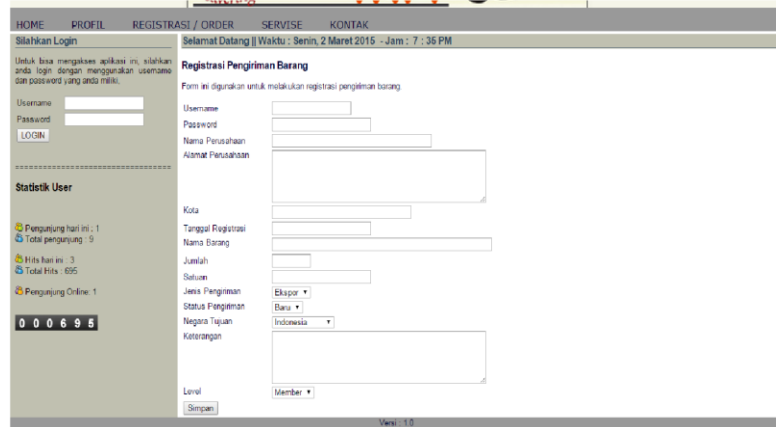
HOME PROFIL REGISTRASI / ORDER SERVISE KONTAK

Silahkan Login

Untuk bisa mengakses aplikasi ini, silahkan anda login dengan menggunakan username dan password yang anda miliki.

Username

Password

LOGIN

==============================

Statistik User

Pengunjung hari ini : 1
Total pengunjung : 9

Hits hari ini : 3
Total Hits : 695

Pengunjung Online: 1

0 0 0 6 9 5

Selamat Datang || Waktu : Senin, 2 Maret 2015 - Jam : 7 : 36 PM

Registrasi Pengiriman Barang

Form ini digunakan untuk melakukan registrasi pengiriman barang.

Username

Password

Nama Perusahaan

Alamat Perusahaan

Kota

Tanggal Registrasi

Nama Barang

Jumlah

Satuan

Jenis Pengiriman Ekspor

Status Pengiriman Baru

Negara Tujuan Indonesia

Keterangan

Level Member

Simpan

Versi : 1.0